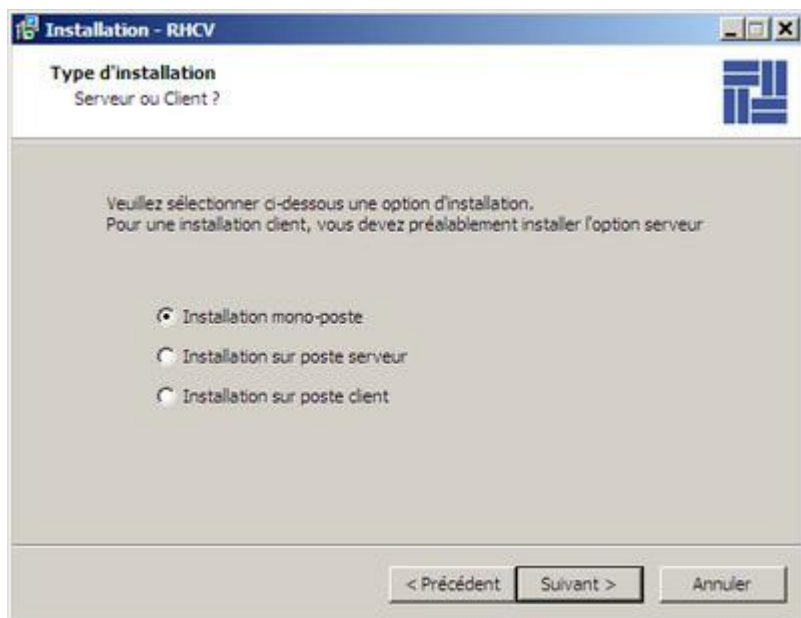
Installation - RHCV

Type d'installation
Serveur ou Client ?

Veuillez sélectionner ci-dessous une option d'installation.
Pour une installation client, vous devez préalablement installer l'option serveur

Installation mono-poste
Installation sur poste serveur
Installation sur poste client

< Précédent
Suivant >
Annuler